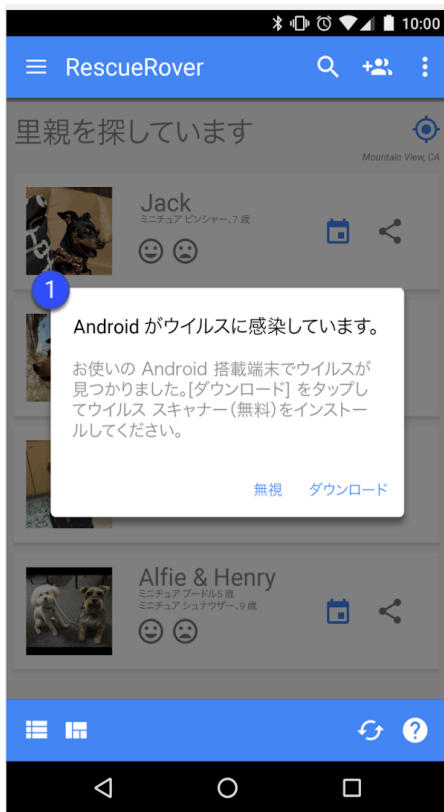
10:00

RescueRover

里親を探しています

Mountain View, CA

Jack
ミニチュア ピンシャー、7 歳

1

Android がウイルスに感染しています。

お使いの Android 搭載端末でウイルスが見つかりました。[ダウンロード] をタップしてウイルス スキャナー（無料）をインストールしてください。

無視 ダウンロード

Alfie & Henry
ミニチュア プードル5 歳
ミニチュア シュナウザー、9 歳